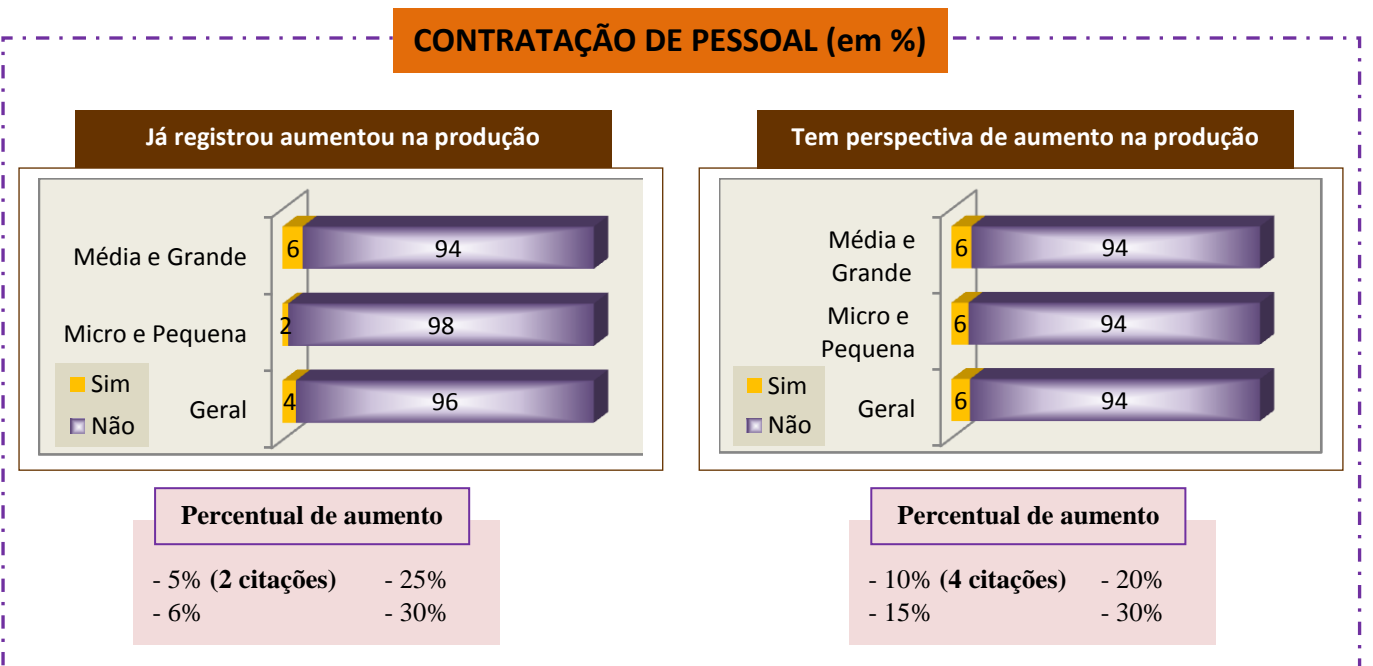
CONTRATAÇÃO DE PESSOAL (em %)

Já registrou aumentou na produção

Média e Grande 6 94
Micro e Pequena 2 98
Geral 4 96

Sim
Não

Tem perspectiva de aumento na produção

Média e Grande 6 94
Micro e Pequena 6 94
Geral 6 94

Sim
Não

Percentual de aumento

- 5% (**2 citações**)
- 6%
- 25%
- 30%

Percentual de aumento

- 10% (**4 citações**)
- 15%
- 20%
- 30%